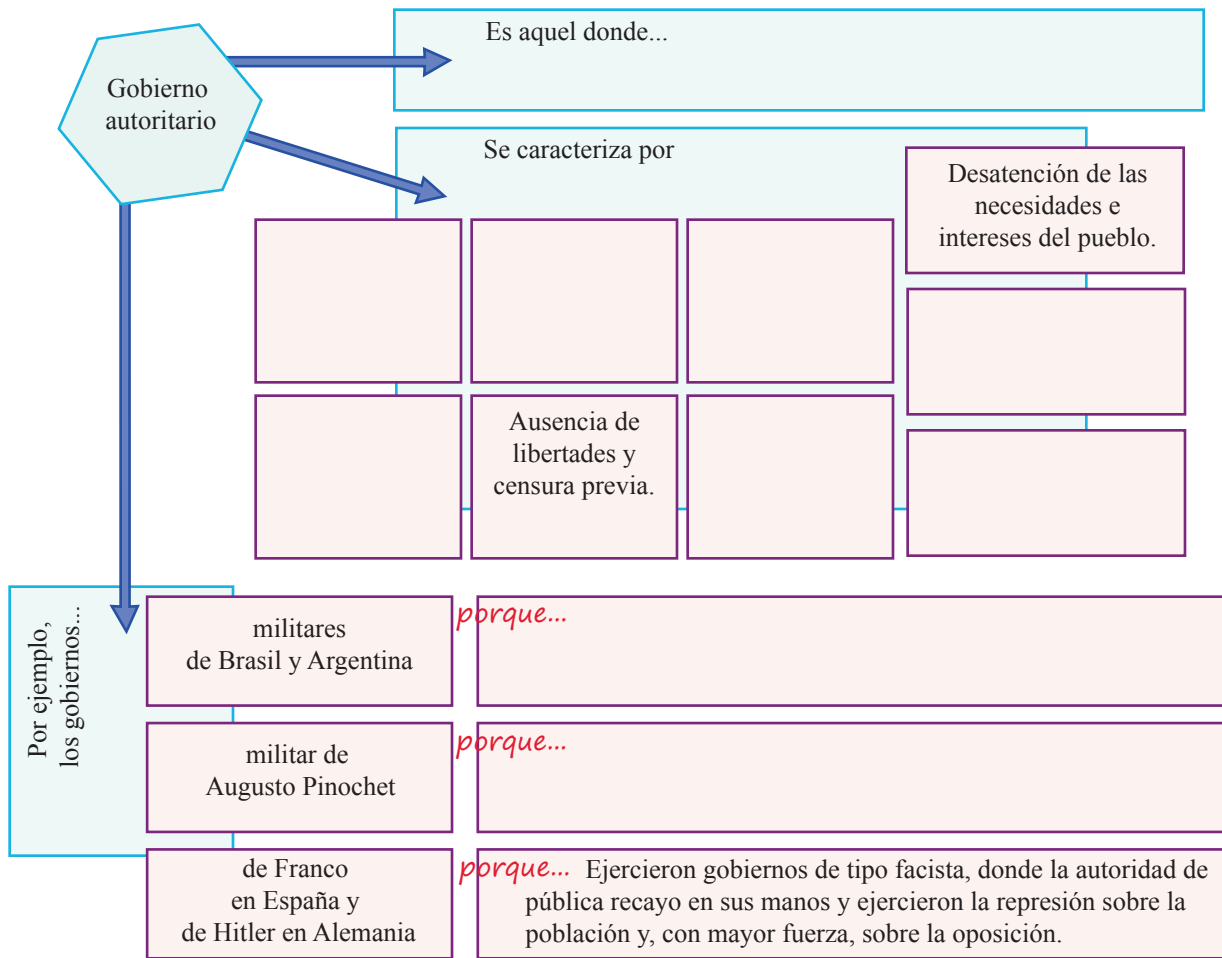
Gobierno autoritario

Es aquel donde...

Se caracteriza por

Desatención de las necesidades e intereses del pueblo.

Ausencia de libertades y censura previa.

Por ejemplo, los gobiernos...

militares de Brasil y Argentina

porque...

militar de Augusto Pinochet

porque...

de Franco en España y de Hitler en Alemania

porque... Ejercieron gobiernos de tipo facista, donde la autoridad de pública recayo en sus manos y ejercieron la represión sobre la población y, con mayor fuerza, sobre la oposición.